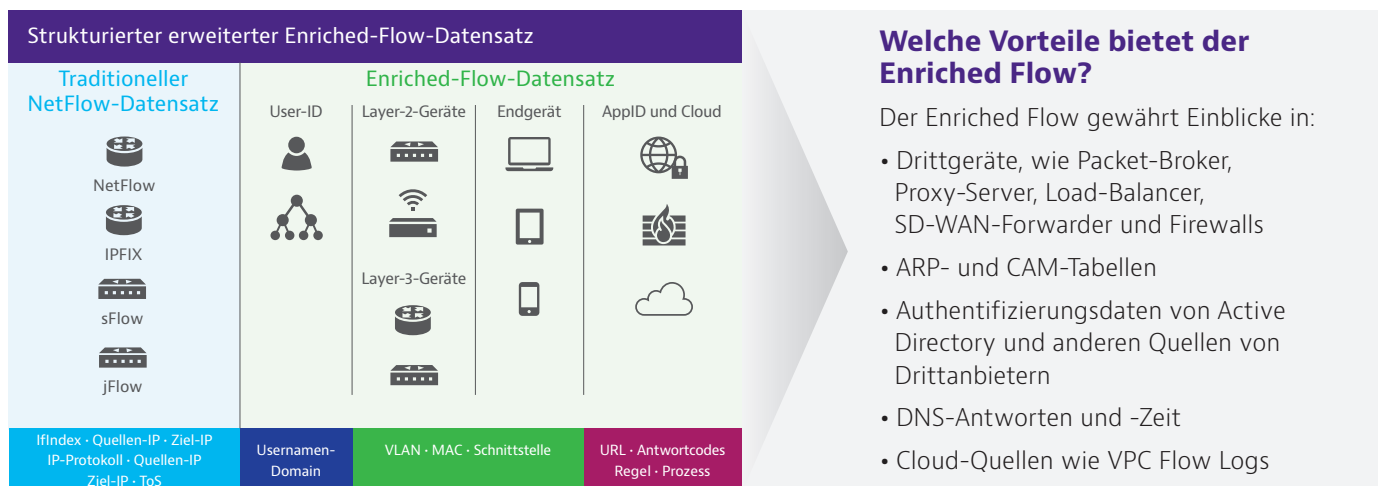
Strukturierter erweiterter Enriched-Flow-Datensatz

Traditioneller NetFlow-Datensatz

NetFlow

IPFIX

sFlow

jFlow

Enriched-Flow-Datensatz

User-ID

Layer-2-Geräte

Layer-3-Geräte

Endgerät

AppID und Cloud

IfIndex · Quellen-IP · Ziel-IP IP-Protokoll · Quellen-IP Ziel-IP · ToS

Usernamen-Domain

VLAN · MAC · Schnittstelle

URL · Antwortcodes Regel · Prozess

Welche Vorteile bietet der Enriched Flow?

Der Enriched Flow gewährt Einblicke in:

• Drittgeräte, wie Packet-Broker, Proxy-Server, Load-Balancer, SD-WAN-Forwarder und Firewalls

• ARP- und CAM-Tabellen

• Authentifizierungsdaten von Active Directory und anderen Quellen von Drittanbietern

• DNS-Antworten und -Zeit

• Cloud-Quellen wie VPC Flow Logs